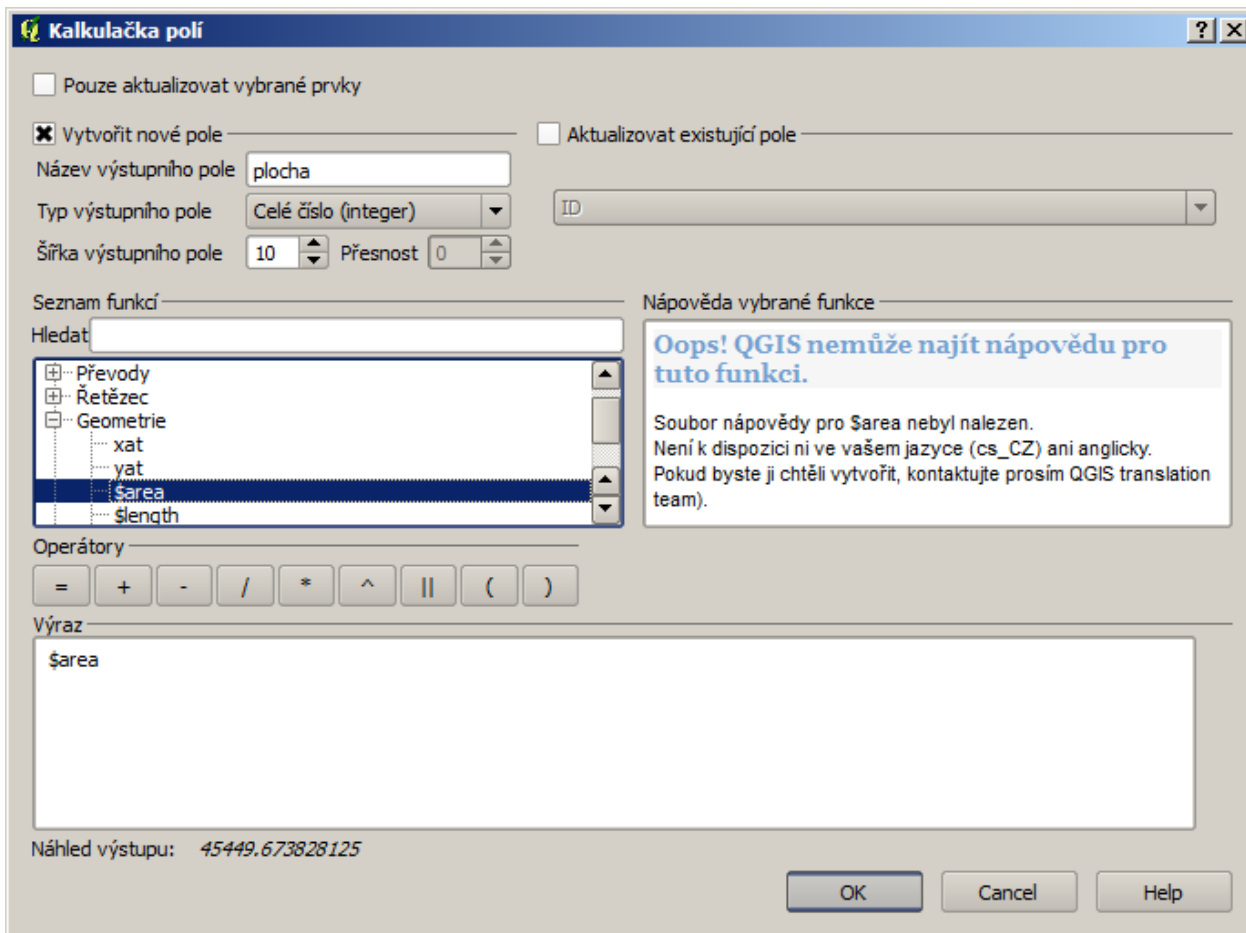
Kalkulačka polí

?
X

Pouze aktualizovat vybrané prvky

Vytvořit nové pole

Název výstupního pole plocha

Typ výstupního pole Celé číslo (integer)

Šířka výstupního pole 10 Přesnost 0

Aktualizovat existující pole

ID

Seznam funkcí

Hledat

Převody
Řetězec
Geometrie
xat
yat
$area
$length

Nápověda vybrané funkce

Oops! QGIS nemůže najít nápovědu pro tuto funkci.

Soubor nápovědy pro $area nebyl nalezen.
Není k dispozici ni ve vašem jazyce (cs_CZ) ani anglicky.
Pokud byste ji chtěli vytvořit, kontaktujte prosím QGIS translation team).

Operátory

= + - / * ^ || ( )

Výraz

$area

Náhled výstupu: 45449.673828125

OK Cancel Help